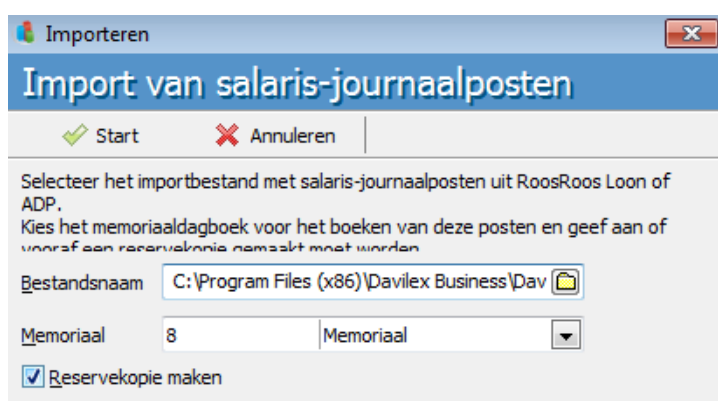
Importeren

Import van salaris-journaalposten

Start Annuleren

Selecteer het importbestand met salaris-journaalposten uit RoosRoos Loon of ADP.
Kies het memoriaaldagboek voor het boeken van deze posten en geef aan of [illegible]

Bestandsnaam C:\Program Files (x86)\Davilex Business\Dav

Memoriaal 8 Memoriaal

Reservekopie maken